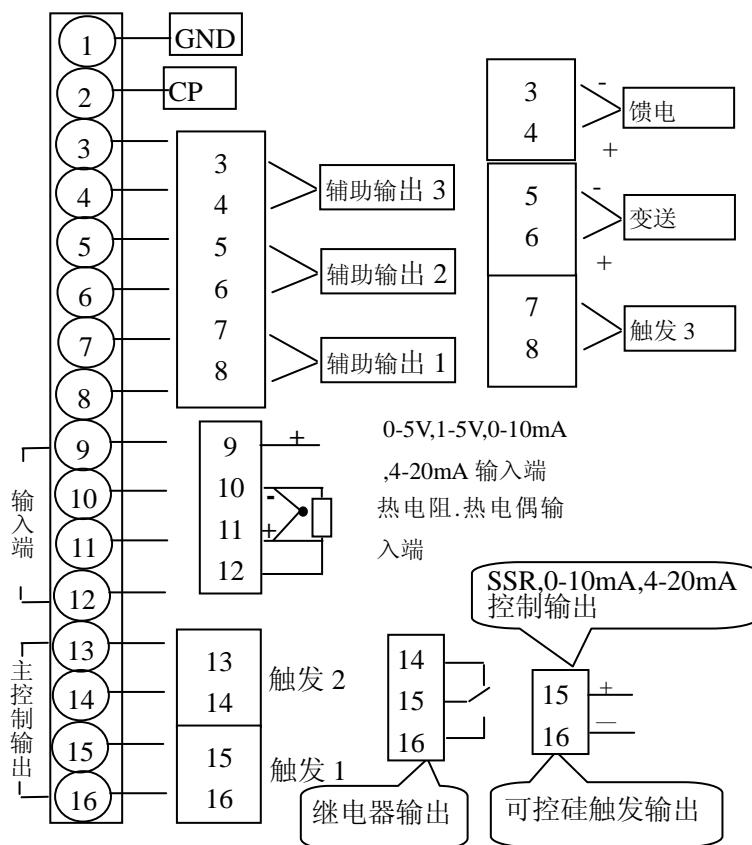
1
GND
2
CP
3
4
5
6
7
8
9
10
11
12
13
14
15
16

3
4
5
6
7
8
辅助输出 3
辅助输出 2
辅助输出 1

3
4
-
馈电
+
5
6
-
变送
+
7
8
触发 3

输入端

9
10
11
12
+
-
+
0-5V,1-5V,0-10mA ,4-20mA 输入端
热电阻.热电偶输入端

主控制输出

13
14
触发 2
15
16
触发 1

14
15
16
继电器输出

SSR,0-10mA,4-20mA 控制输出
15
16
+
—
可控硅触发输出